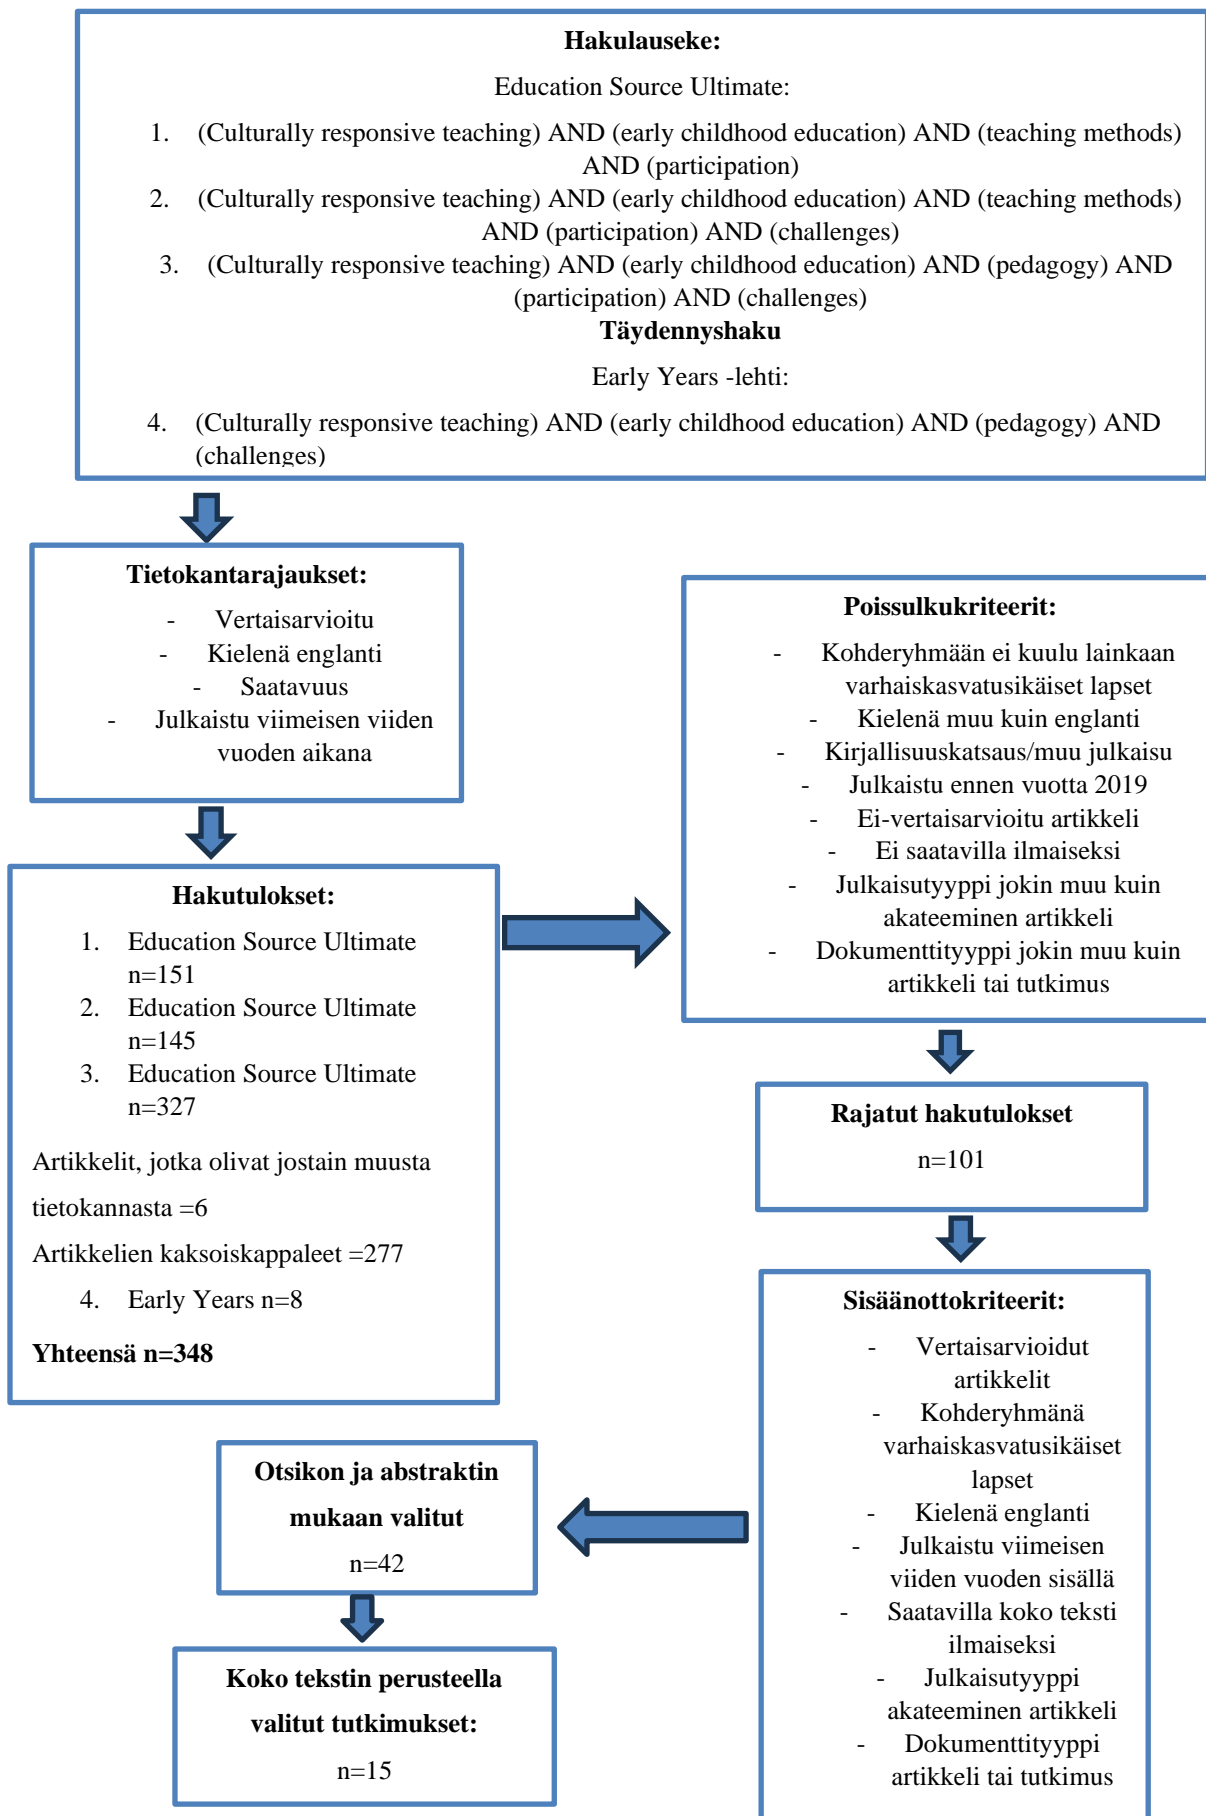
**Hakulauseke:**

Education Source Ultimate:

1. (Culturally responsive teaching) AND (early childhood education) AND (teaching methods) AND (participation)
2. (Culturally responsive teaching) AND (early childhood education) AND (teaching methods) AND (participation) AND (challenges)
3. (Culturally responsive teaching) AND (early childhood education) AND (pedagogy) AND (participation) AND (challenges)

**Täydennyshaku**

Early Years -lehti:

4. (Culturally responsive teaching) AND (early childhood education) AND (pedagogy) AND (challenges)

**Tietokantarajaukset:**

- Vertaisarvioitu
- Kielenä englanti
- Saatavuus
- Julkaistu viimeisen viiden vuoden aikana

**Poissulkukriteerit:**

- Kohderyhmään ei kuulu lainkaan varhaiskasvatusikäiset lapset
- Kielenä muu kuin englanti
- Kirjallisuuskatsaus/muu julkaisu
- Julkaistu ennen vuotta 2019
- Ei-vertaisarvioitu artikkeli
- Ei saatavilla ilmaiseksi
- Julkaisutyyppi jokin muu kuin akateeminen artikkeli
- Dokumenttityyppi jokin muu kuin artikkeli tai tutkimus

**Hakutulokset:**

1. Education Source Ultimate n=151
2. Education Source Ultimate n=145
3. Education Source Ultimate n=327

Artikkelit, jotka olivat jostain muusta tietokannasta =6

Artikkelien kaksoiskappaleet =277

4. Early Years n=8

**Yhteensä n=348**

**Rajatut hakutulokset**

n=101

**Sisäänottokriteerit:**

- Vertaisarvioidut artikkelit
- Kohderyhmänä varhaiskasvatusikäiset lapset
- Kielenä englanti
- Julkaistu viimeisen viiden vuoden sisällä
- Saatavilla koko teksti ilmaiseksi
- Julkaisutyyppi akateeminen artikkeli
- Dokumenttityyppi artikkeli tai tutkimus

**Otsikon ja abstraktin mukaan valitut**

n=42

**Koko tekstin perusteella valitut tutkimukset:**

n=15